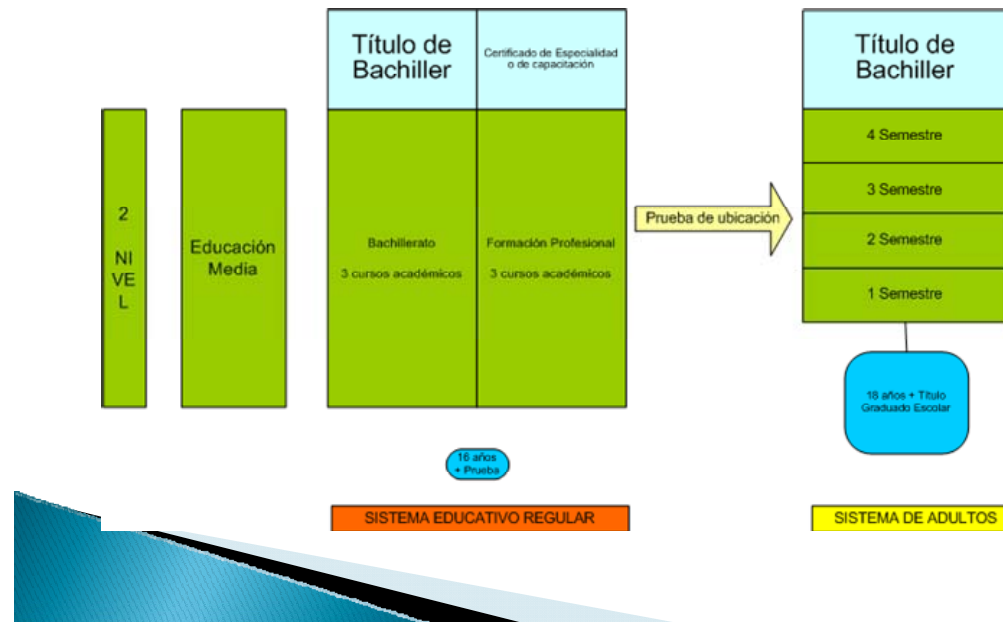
2
NI
VE
L

Educación Media

Título de Bachiller

Certificado de Especialidad o de capacitación

Bachillerato
3 cursos académicos

Formación Profesional
3 cursos académicos

Prueba de ubicación

Título de Bachiller

4 Semestre

3 Semestre

2 Semestre

1 Semestre

18 años + Título Graduado Escolar

16 años + Prueba

SISTEMA EDUCATIVO REGULAR

SISTEMA DE ADULTOS